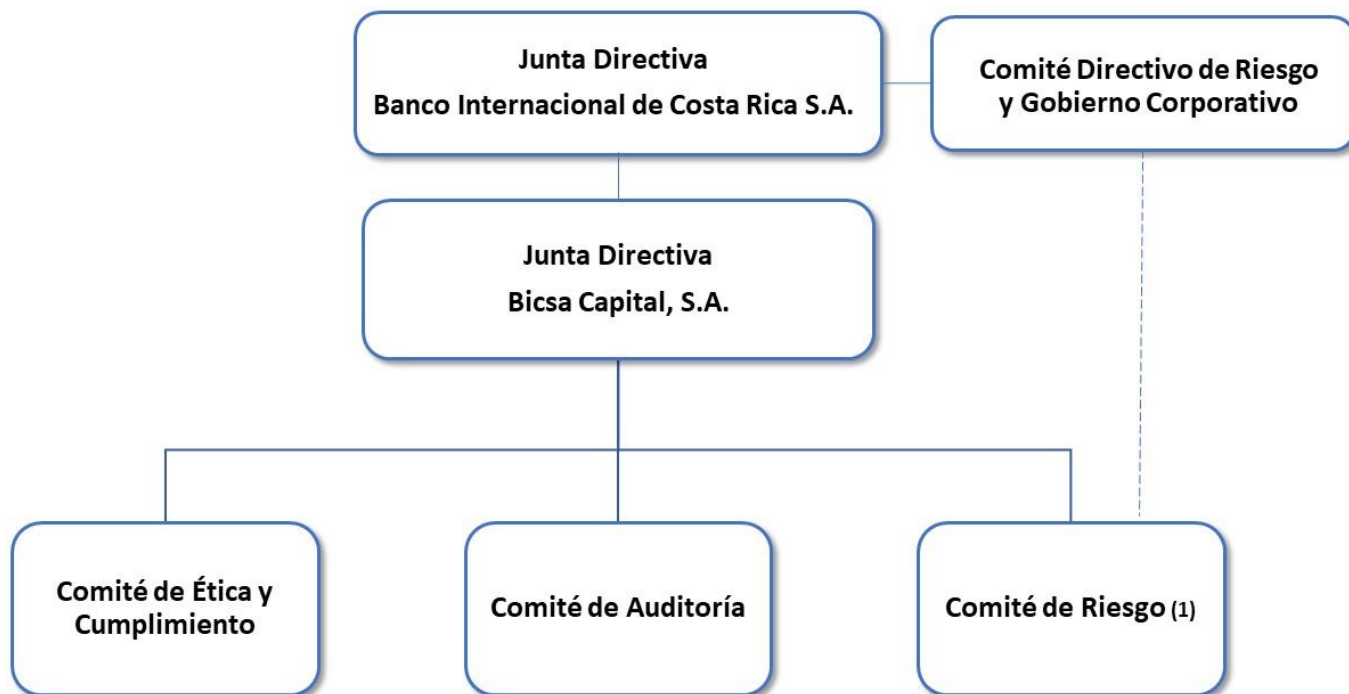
Junta Directiva
Banco Internacional de Costa Rica S.A.

Comité Directivo de Riesgo y Gobierno Corporativo

Junta Directiva
Bicsa Capital, S.A.

Comité de Ética y Cumplimiento

Comité de Auditoría

Comité de Riesgo (1)